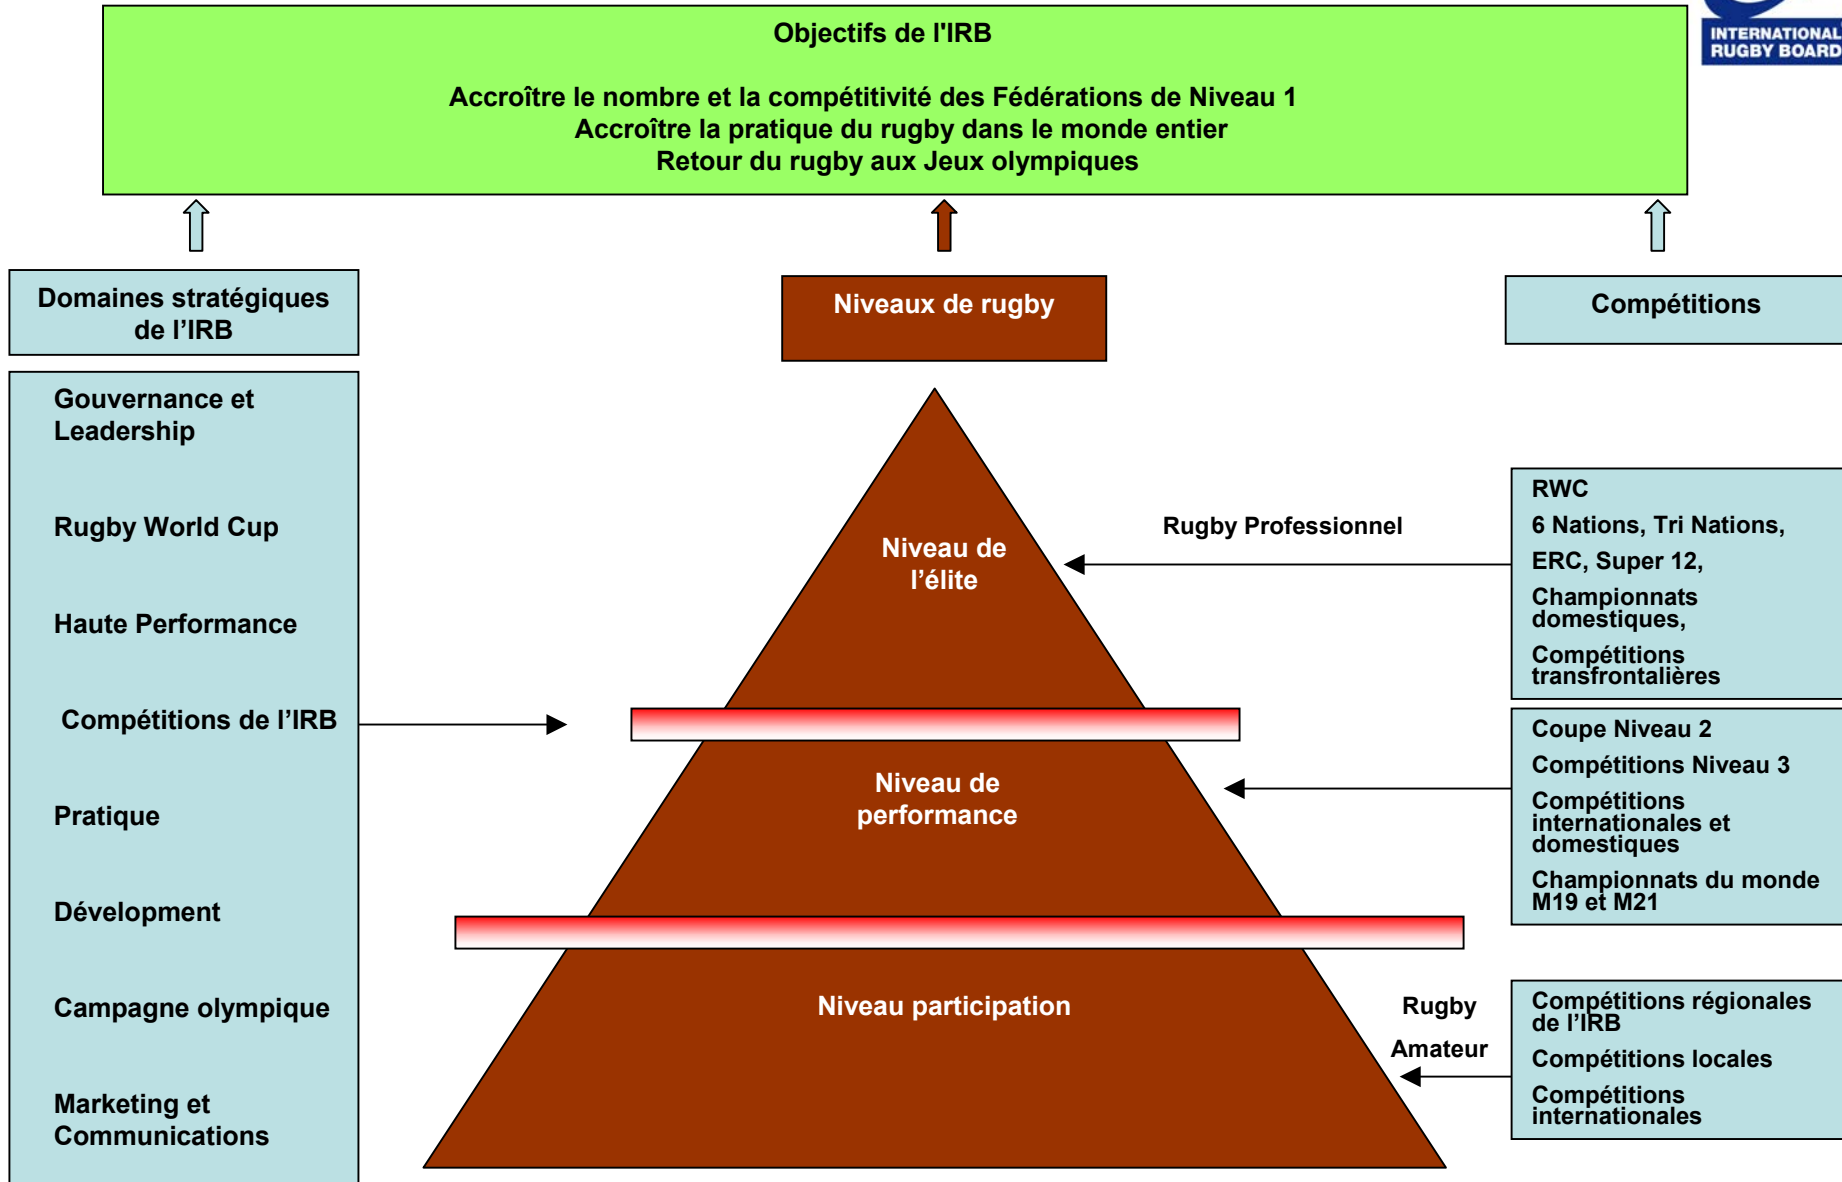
INTERNATIONAL RUGBY BOARD

Objectifs de l'IRB

Accroître le nombre et la compétitivité des Fédérations de Niveau 1
Accroître la pratique du rugby dans le monde entier
Retour du rugby aux Jeux olympiques

Domaines stratégiques de l'IRB

Gouvernance et Leadership

Rugby World Cup

Haute Performance

Compétitions de l'IRB

Pratique

Dévelopment

Campagne olympique

Marketing et Communications

Niveaux de rugby

Niveau de l'élite

Niveau de performance

Niveau participation

Compétitions

Rugby Professionnel

RWC
6 Nations, Tri Nations,
ERC, Super 12,
Championnats domestiques,
Compétitions transfrontalières

Coupe Niveau 2
Compétitions Niveau 3
Compétitions internationales et domestiques
Championnats du monde M19 et M21

Rugby Amateur

Compétitions régionales de l'IRB
Compétitions locales
Compétitions internationales